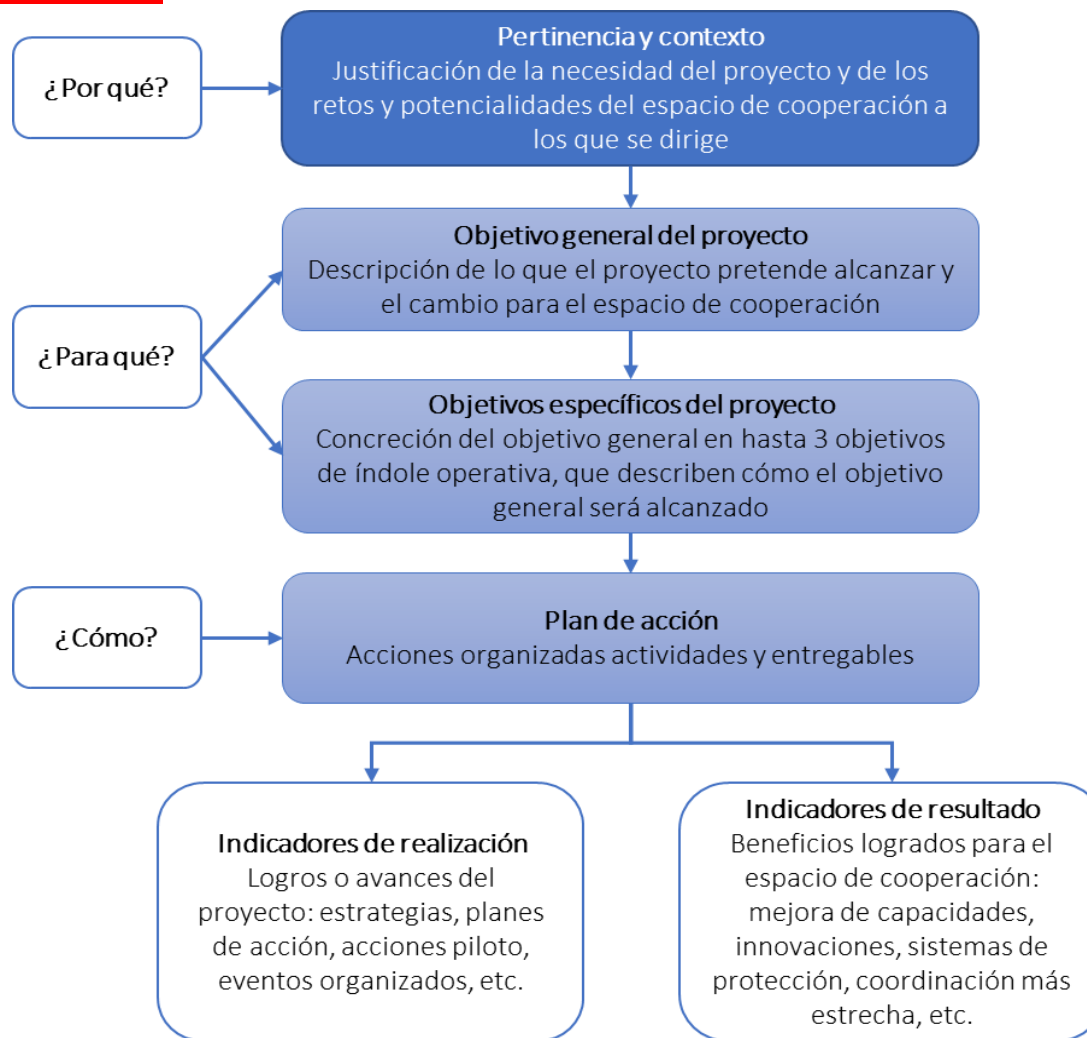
¿Por qué?

Pertinencia y contexto
Justificación de la necesidad del proyecto y de los retos y potencialidades del espacio de cooperación a los que se dirige

¿Para qué?

Objetivo general del proyecto
Descripción de lo que el proyecto pretende alcanzar y el cambio para el espacio de cooperación

Objetivos específicos del proyecto
Concreción del objetivo general en hasta 3 objetivos de índole operativa, que describen cómo el objetivo general será alcanzado

¿Cómo?

Plan de acción
Acciones organizadas actividades y entregables

Indicadores de realización
Logros o avances del proyecto: estrategias, planes de acción, acciones piloto, eventos organizados, etc.

Indicadores de resultado
Beneficios logrados para el espacio de cooperación: mejora de capacidades, innovaciones, sistemas de protección, coordinación más estrecha, etc.